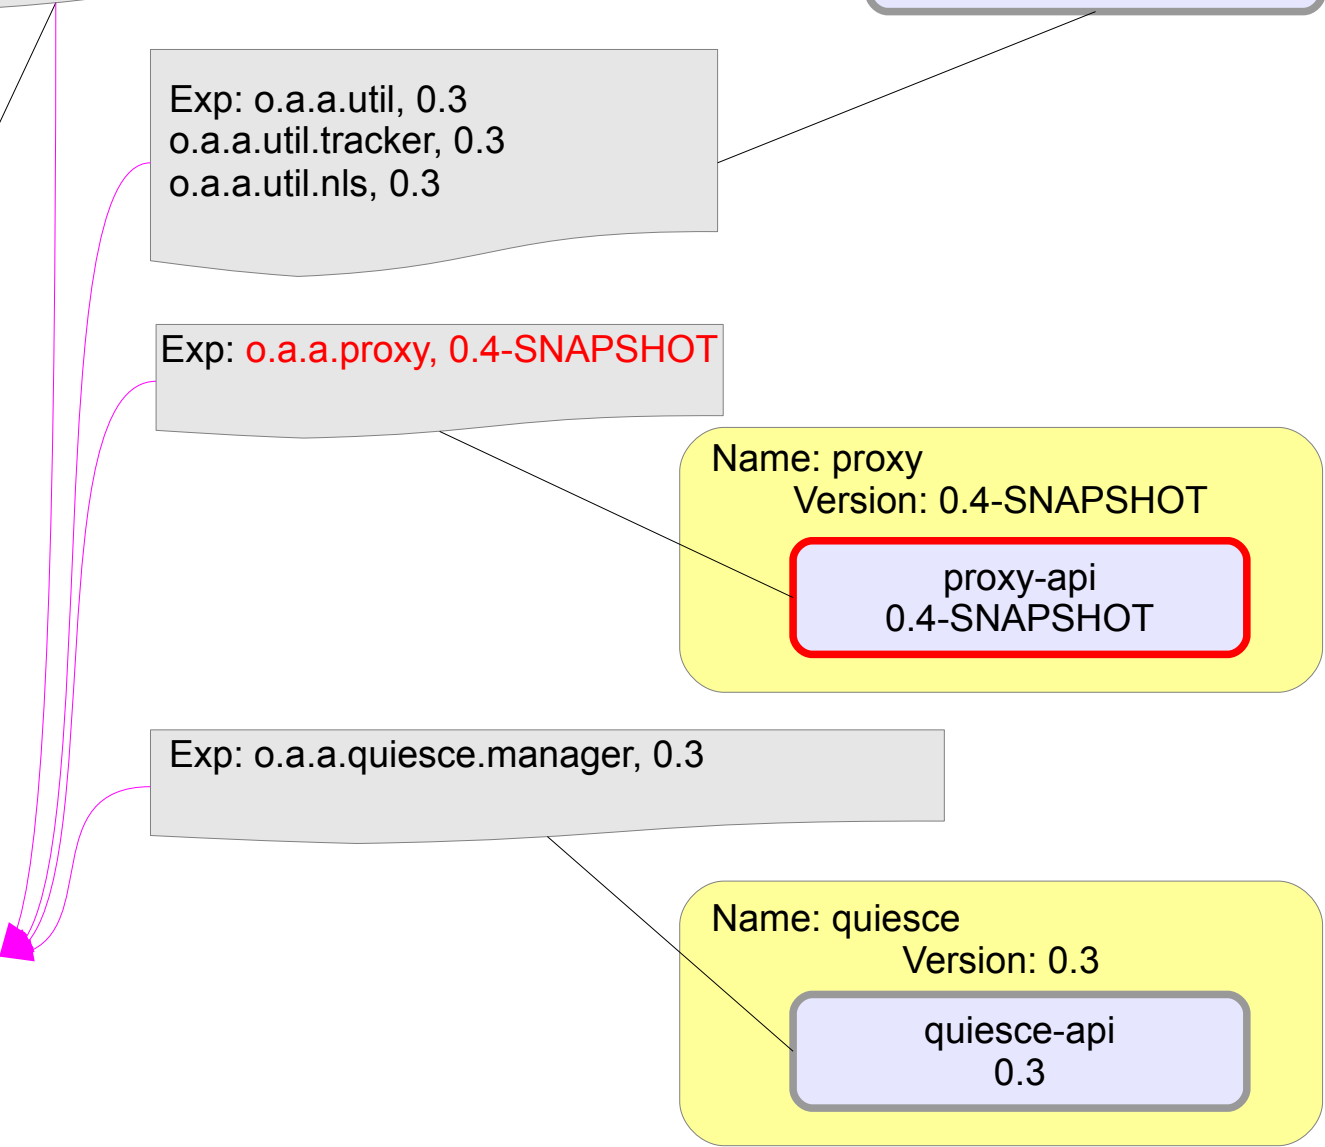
Exp: o.a.a.util, 0.3
o.a.a.util.tracker, 0.3
o.a.a.util.nls, 0.3

Exp: o.a.a.proxy, 0.4-SNAPSHOT

Name: proxy
Version: 0.4-SNAPSHOT

proxy-api
0.4-SNAPSHOT

Exp: o.a.a.quiesce.manager, 0.3

Name: quiesce
Version: 0.3

quiesce-api
0.3